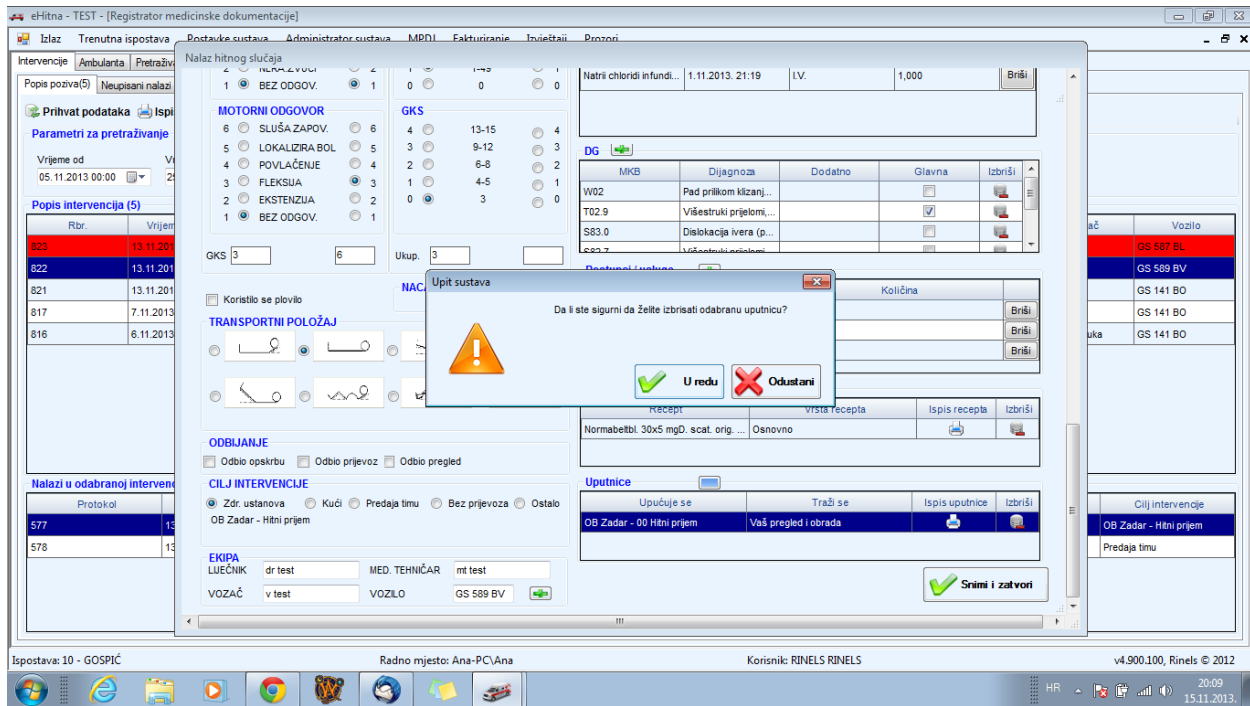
eHitna - TEST - [Registrator medicinske dokumentacije]

Izlaz Trenutna ispostava Postavke sustava Administrator sustava MPDJ Fakturiranje Izvještaji Prozori

Intervencije Ambulanta Pretraživ

Popis poziva(5) Neupisani nalazi

Prihvat podataka Ispi

Parametri za pretraživanje

Vrijeme od
05.11.2013 00:00

Popis intervencija (5)

| Rbr. | Vrijem |
|---|---|
| 823 | 13.11.201 |
| 822 | 13.11.201 |
| 821 | 13.11.201 |
| 817 | 7.11.2013 |
| 816 | 6.11.2013 |

Nalazi u odabranoj interven

| Protokol | |
|---|---|
| 577 | 13 |
| 578 | 13 |

Nalaz hitnog slučaja

1 BEZ ODGOV. 1   0 0 0

MOTORNI ODGOVOR
6 SLUŠA ZAPOV. 6
5 LOKALIZIRA BOL 5
4 POVLAČENJE 4
3 FLEKSIJA 3
2 EKSTENZIJA 2
1 BEZ ODGOV. 1

GKS
4 13-15 4
3 9-12 3
2 6-8 2
1 4-5 1
0 3 0

GKS 3   6   Ukup. 3

Koristilo se plovilo

TRANSPORTNI POLOŽAJ

NAC

| Natrii chloridi infundi... | 1.11.2013. 21:19 | I.V. | 1,000 | Briši |
|---|---|---|---|---|

DG

| MKB | Dijagnoza | Dodatno | Glavna | Izbriši |
|---|---|---|---|---|
| W02 | Pad prilikom klizanj... | | | |
| T02.9 | Višestruki prijelomi,... | | ☑ | |
| S83.0 | Dislokacija ivera (p... | | | |
| S82.7 | Višestruki prijelomi | | | |

Postupci / usluge

Količina
Briši
Briši
Briši

| Recept | Vrsta recepta | Ispis recepta | Izbriši |
|---|---|---|---|
| Normabeltbl. 30x5 mgD. scat. orig. ... | Osnovno | | |

Uputnice

| Upućuje se | Traži se | Ispis uputnice | Izbriši |
|---|---|---|---|
| OB Zadar - 00 Hitni prijem | Vaš pregled i obrada | | |

ODBIJANJE
Odbio opskrbu  Odbio prijevoz  Odbio pregled

CILJ INTERVENCIJE
Zdr. ustanova  Kući  Predaja timu  Bez prijevoza  Ostalo
OB Zadar - Hitni prijem

EKIPA
LIJEČNIK dr test   MED. TEHNIČAR mt test
VOZAČ v test   VOZILO GS 589 BV

Snimi i zatvori

Upit sustava

Da li ste sigurni da želite izbrisati odabranu uputnicu?

U redu   Odustani

| ač | Vozilo |
|---|---|
| | GS 587 BL |
| | GS 589 BV |
| | GS 141 BO |
| | GS 141 BO |
| uka | GS 141 BO |

| Cilj intervencije |
|---|
| OB Zadar - Hitni prijem |
| Predaja timu |

Ispostava: 10 - GOSPIĆ   Radno mjesto: Ana-PC\Ana   Korisnik: RINELS RINELS   v4.900.100, Rinels © 2012

HR 20:09 15.11.2013.